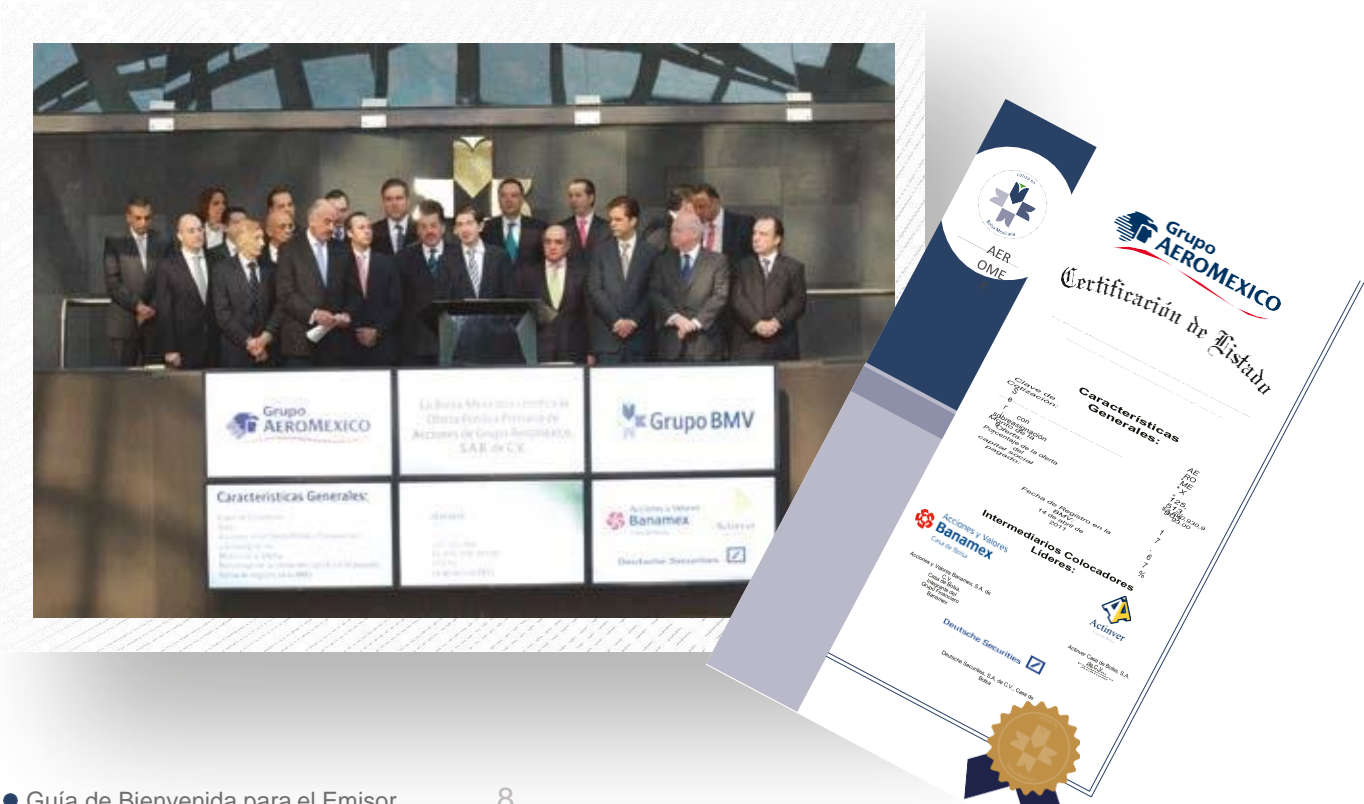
Grupo AEROMEXICO

La Bolsa Mexicana certifica la Oferta Pública Primaria de Acciones de Grupo Aeroméxico, S.A.B. de C.V.

Grupo BMV

Características Generales:

Acciones y Valores Banamex

Actinver

Deutsche Securities

Grupo AEROMEXICO

Certificación de Listado

AER OME

Características Generales:

Clave de Cotización:

Fecha de Registro en la BMV: 14 de abril de 2011

AE RO ME X

Intermediarios Colocadores Líderes:

Acciones y Valores Banamex Casa de Bolsa

Acciones y Valores Banamex, S.A. de C.V., Casa de Bolsa, integrante del Grupo Financiero Banamex

Actinver

Actinver Casa de Bolsa, S.A. de C.V.

Deutsche Securities

Deutsche Securities, S.A. de C.V., Casa de Bolsa

Guía de Bienvenida para el Emisor 8